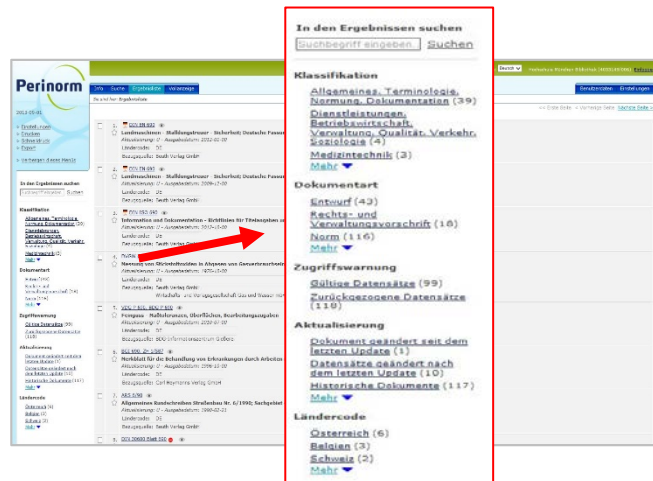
In den Ergebnissen suchen

Suchbegriff eingeben... Suchen

Klassifikation

Allgemeines. Terminologie. Normung. Dokumentation (39)

Dienstleistungen. Betriebswirtschaft. Verwaltung. Qualität. Verkehr. Soziologie (4)

Medizintechnik (3)

Mehr

Dokumentart

Entwurf (43)

Rechts- und Verwaltungsvorschrift (16)

Norm (116)

Mehr

Zugriffswarnung

Gültige Datensätze (99)

Zurückgezogene Datensätze (110)

Aktualisierung

Dokument geändert seit dem letzten Update (1)

Datensätze geändert nach dem letzten Update (10)

Historische Dokumente (117)

Mehr

Ländercode

Österreich (6)

Belgien (3)

Schweiz (2)

Mehr

Perinorm

Info Suche Ergebnisliste Vorlagemappe

Deutsch Benutzerdaten Einstellungen

1. DIN EN 632
Landmaschinen - Mähdrescher - Sicherheit; Deutsche Fassung

2. DIN EN 632
Landmaschinen - Mähdrescher - Sicherheit; Deutsche Fassung

3. DIN ISO 540
Information und Dokumentation - Richtlinien für Titelangaben

4. Neuzug von Stickstoffoxiden in Abgasen von Gewerbebetrieben

5. VDE 1 VDE 802 1 600
Fernguss - Maßtoleranzen, Oberflächen, Bearbeitungszugaben

6. DIN 6801
Merkblatt für die Behandlung von Erkrankungen durch Arbeiten

7. AKS 3/90
Allgemeines Rundschreiben Straßenbau Nr. 6/1990; Sachgebiet

8. DIN 20600 Blatt 5